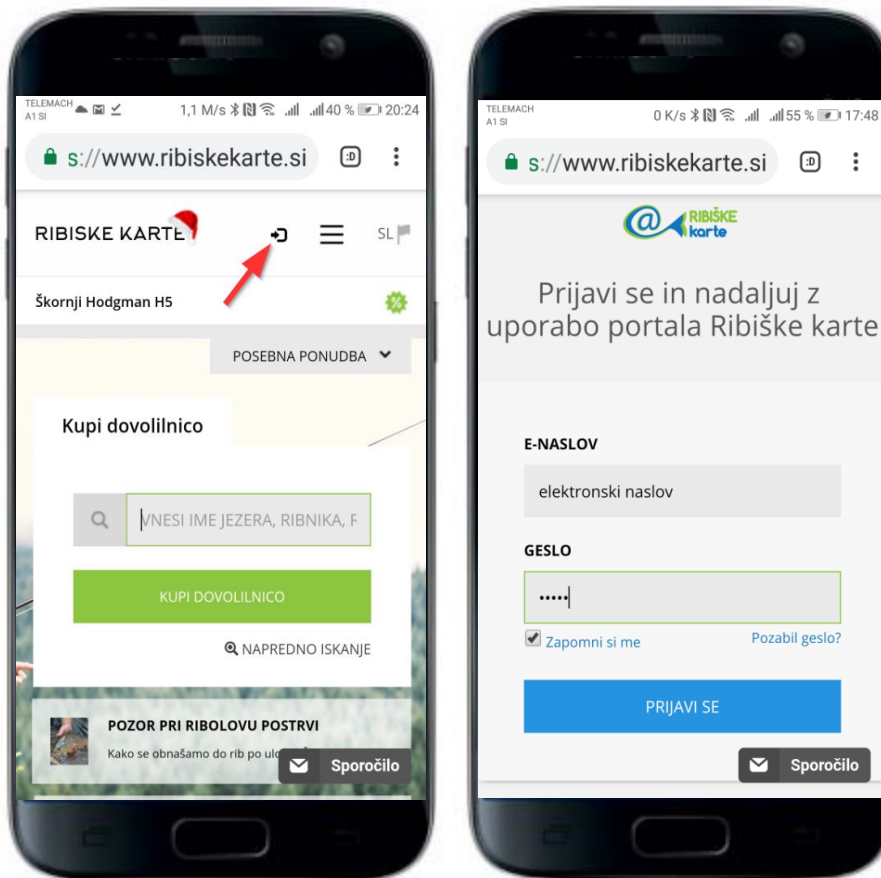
TELEMACH A1 SI 1,1 M/s 40 % 20:24

s://www.ribiskekarte.si :D

RIBISKE KARTE SL

Škornji Hodgman H5

POSEBNA PONUDBA

Kupi dovolilnico

VNESI IME JEZERA, RIBNIKA, R

KUPI DOVOLILNICO

NAPREDNO ISKANJE

POZOR PRI RIBOLOVU POSTRVI

Kako se obnašamo do rib po ulo

Sporočilo

TELEMACH A1 SI 0 K/s 55 % 17:48

s://www.ribiskekarte.si :D

RIBIŠKE karte

Prijavi se in nadaljuj z uporabo portala Ribiške karte

E-NASLOV

elektronski naslov

GESLO

•••••

Zapomni si me

Pozabil geslo?

PRIJAVI SE

Sporočilo